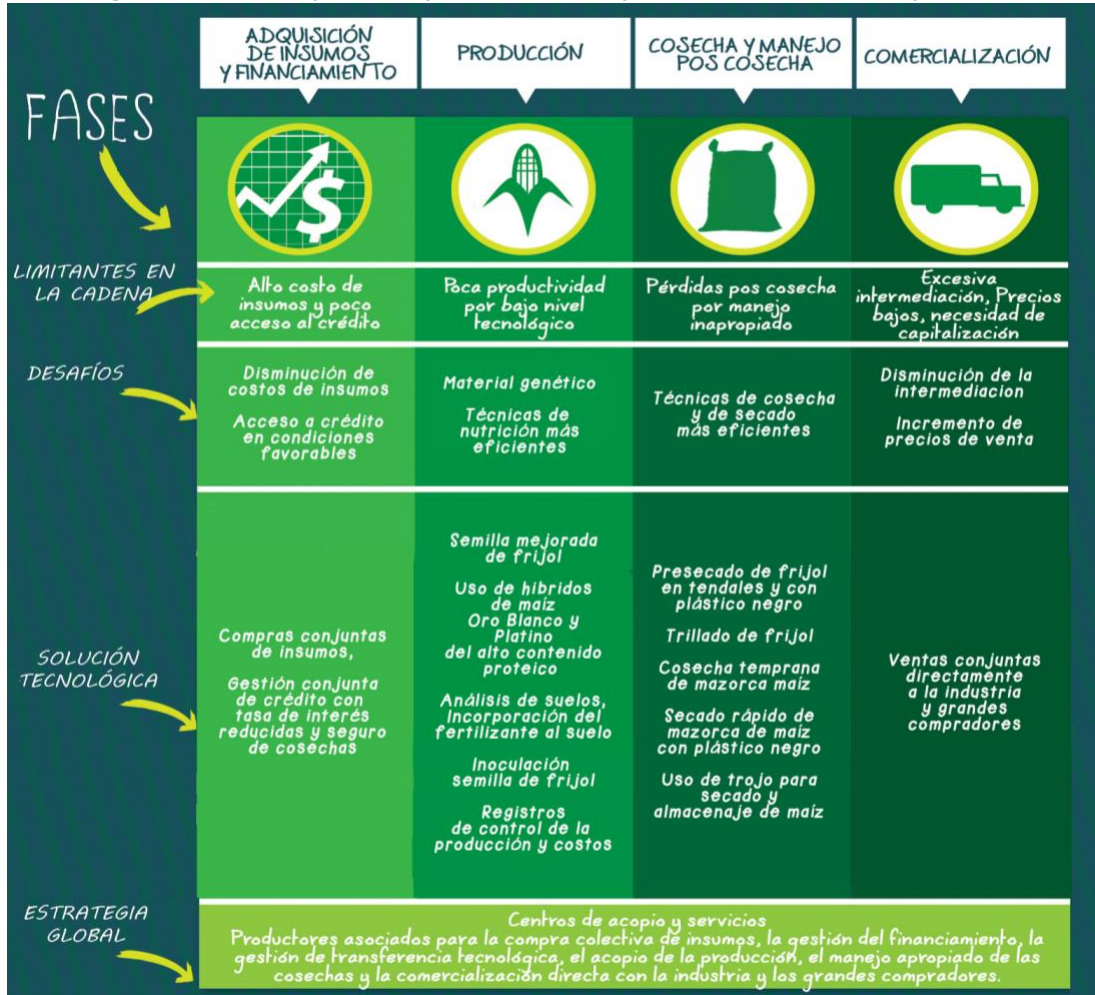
| FASES | ADQUISICIÓN DE INSUMOS Y FINANCIAMIENTO | PRODUCCIÓN | COSECHA Y MANEJO POS COSECHA | COMERCIALIZACIÓN |
|---|---|---|---|---|
| LIMITANTES EN LA CADENA | Alto costo de insumos y poco acceso al crédito | Poca productividad por bajo nivel tecnológico | Pérdidas pos cosecha por manejo inapropiado | Excesiva intermediación, Precios bajos, necesidad de capitalización |
| DESAFÍOS | Disminución de costos de insumos<br>Acceso a crédito en condiciones favorables | Material genético<br>Técnicas de nutrición más eficientes | Técnicas de cosecha y de secado más eficientes | Disminución de la intermediacion<br>Incremento de precios de venta |
| SOLUCIÓN TECNOLÓGICA | Compras conjuntas de insumos,<br>Gestión conjunta de crédito con tasa de interés reducidas y seguro de cosechas | Semilla mejorada de frijol<br>Uso de hibridos de maíz Oro Blanco y Platino del alto contenido proteico<br>Análisis de suelos, incorporación del fertilizante al suelo<br>Inoculación semilla de frijol<br>Registros de control de la producción y costos | Presecado de frijol en tendales y con plástico negro<br>Trillado de frijol<br>Cosecha temprana de mazorca maíz<br>Secado rápido de mazorca de maíz con plástico negro<br>Uso de troja para secado y almacenaje de maíz | Ventas conjuntas directamente a la industria y grandes compradores |

ESTRATEGIA GLOBAL

Centros de acopio y servicios
Productores asociados para la compra colectiva de insumos, la gestión del financiamiento, la gestión de transferencia tecnológica, el acopio de la producción, el manejo apropiado de las cosechas y la comercialización directa con la industria y los grandes compradores.